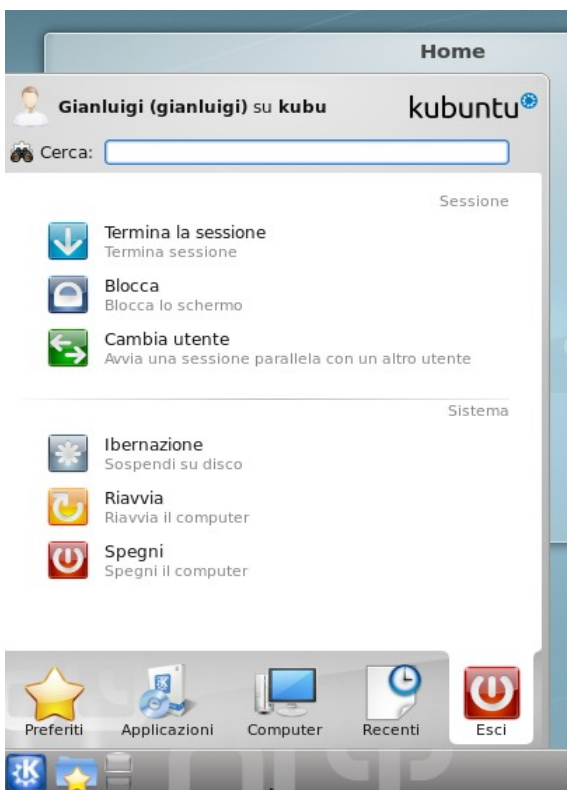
Home

Gianluigi (gianluigi) su kubu

kubuntu

Cerca:

Sessione

Termina la sessione
Termina sessione

Blocca
Blocca lo schermo

Cambia utente
Avvia una sessione parallela con un altro utente

Sistema

Ibernazione
Sospendi su disco

Riavvia
Riavvia il computer

Spegni
Spegni il computer

Preferiti
Applicazioni
Computer
Recenti
Esci